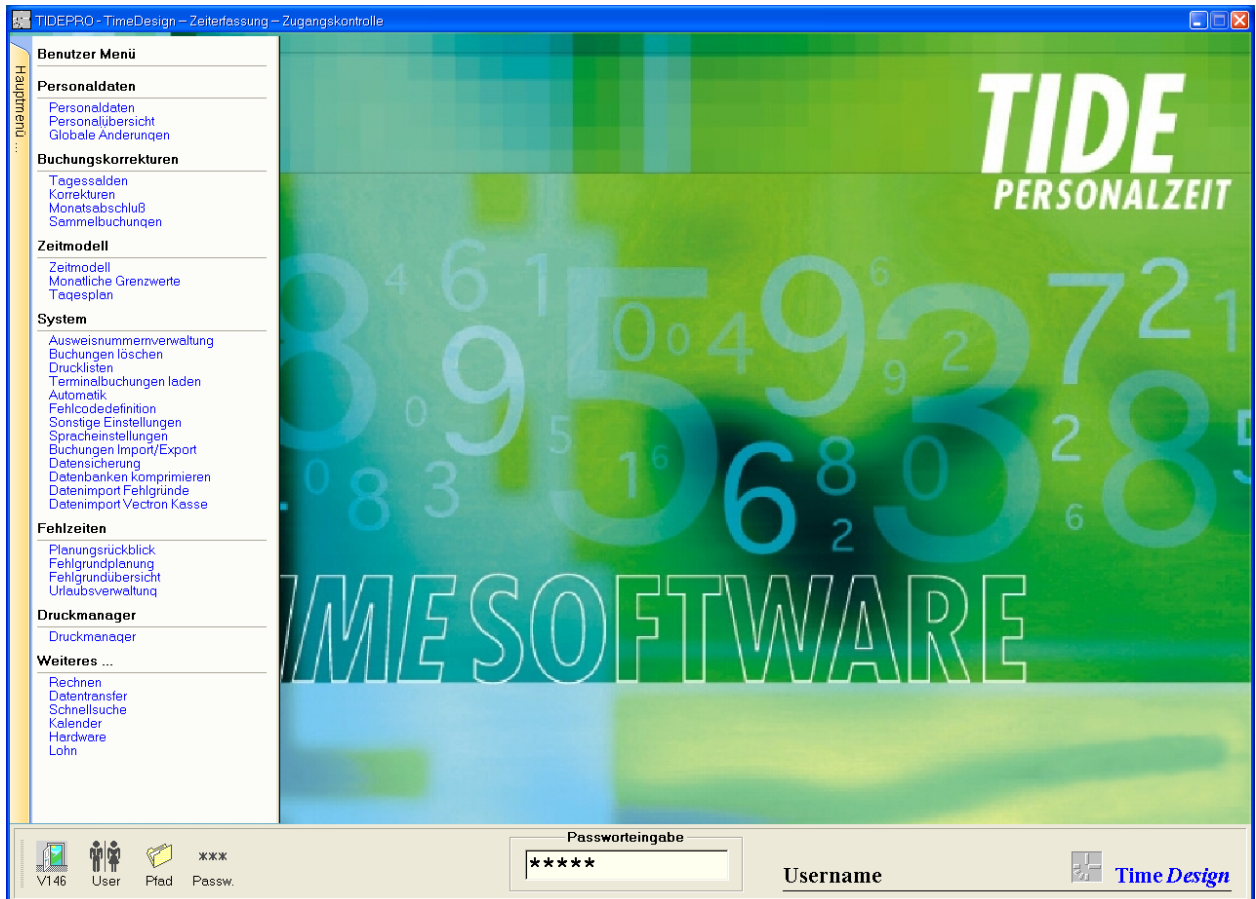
TIDEPRO - TimeDesign – Zeiterfassung – Zugangskontrolle

Hauptmenü ...

Benutzer Menü

Personaldaten
Personaldaten
Personalübersicht
Globale Änderungen

Buchungskorrekturen
Tagessalden
Korrekturen
Monatsabschluß
Sammelbuchungen

Zeitmodell
Zeitmodell
Monatliche Grenzwerte
Tagesplan

System
Ausweisnummernverwaltung
Buchungen löschen
Drucklisten
Terminalbuchungen laden
Automatik
Fehlcodedefinition
Sonstige Einstellungen
Spracheinstellungen
Buchungen Import/Export
Datensicherung
Datenbanken komprimieren
Datenimport Fehlgründe
Datenimport Vectron Kasse

Fehlzeiten
Planungsrückblick
Fehlgrundplanung
Fehlgrundübersicht
Urlaubsverwaltung

Druckmanager
Druckmanager

Weiteres ...
Rechnen
Datentransfer
Schnellsuche
Kalender
Hardware
Lohn

TIDE
PERSONALZEIT

IME SOFTWARE

V146 User Pfad *** Passw.

Passworteingabe
*****

Username

Time Design